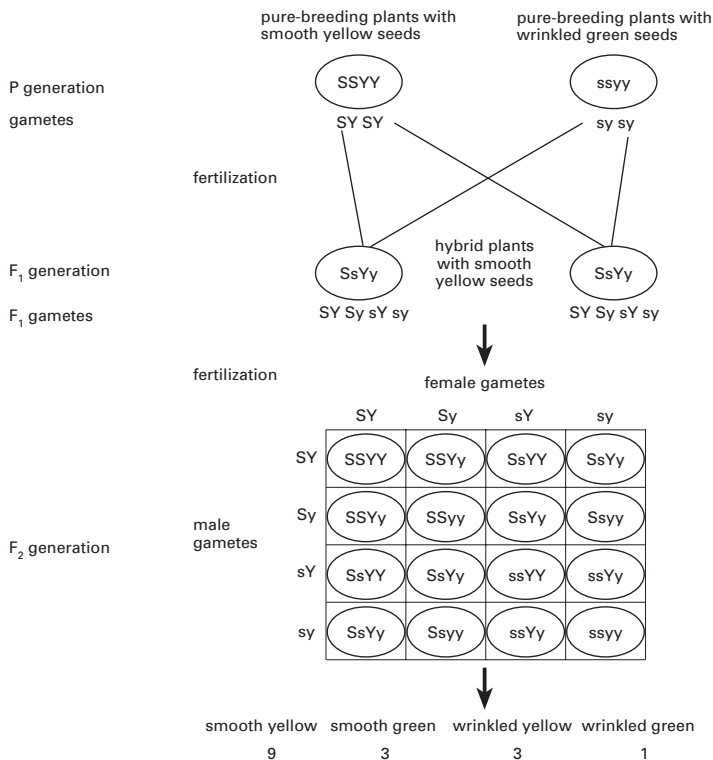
pure-breeding plants with smooth yellow seeds

pure-breeding plants with wrinkled green seeds

P generation

SSYY

ssyy

gametes

SY SY

sy sy

fertilization

$F_1$ generation

SsYy

hybrid plants with smooth yellow seeds

SsYy

$F_1$ gametes

SY Sy sY sy

SY Sy sY sy

fertilization

female gametes

male gametes

$F_2$ generation

| | SY | Sy | sY | sy |
|---|---|---|---|---|
| SY | SSYY | SSYy | SsYY | SsYy |
| Sy | SSYy | SSyy | SsYy | Ssyy |
| sY | SsYY | SsYy | ssYY | ssYy |
| sy | SsYy | Ssyy | ssYy | ssyy |

smooth yellow smooth green wrinkled yellow wrinkled green

9 3 3 1